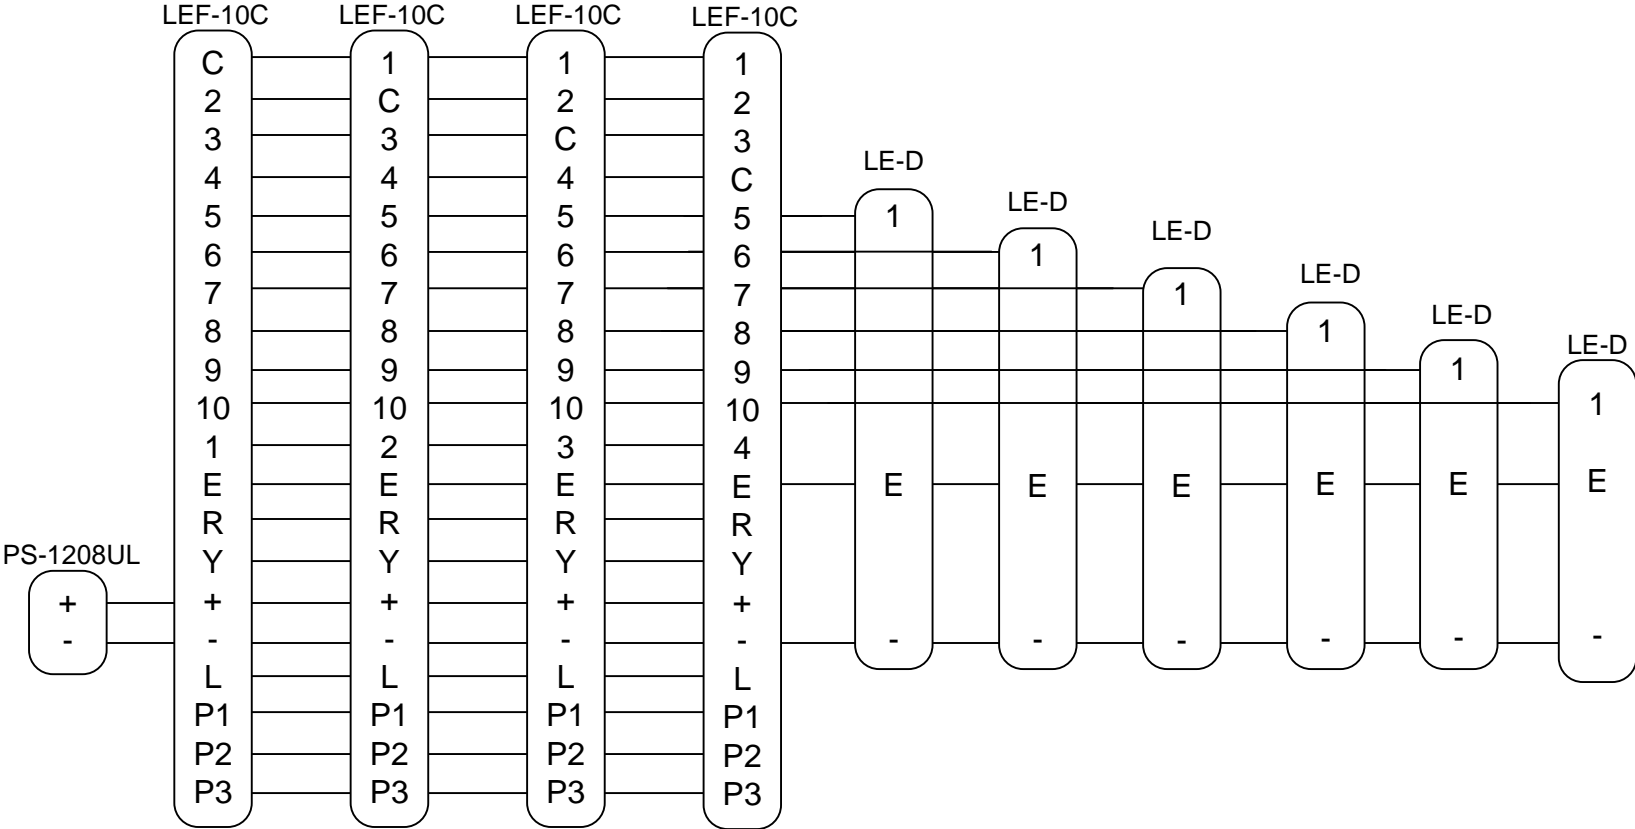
LEF-10C LEF-10C LEF-10C LEF-10C

| LEF-10C | LEF-10C | LEF-10C | LEF-10C |
|---|---|---|---|
| C | 1 | 1 | 1 |
| 2 | C | 2 | 2 |
| 3 | 3 | C | 3 |
| 4 | 4 | 4 | C |
| 5 | 5 | 5 | 5 |
| 6 | 6 | 6 | 6 |
| 7 | 7 | 7 | 7 |
| 8 | 8 | 8 | 8 |
| 9 | 9 | 9 | 9 |
| 10 | 10 | 10 | 10 |
| 1 | 2 | 3 | 4 |
| E | E | E | E |
| R | R | R | R |
| Y | Y | Y | Y |
| + | + | + | + |
| - | - | - | - |
| L | L | L | L |
| P1 | P1 | P1 | P1 |
| P2 | P2 | P2 | P2 |
| P3 | P3 | P3 | P3 |

PS-1208UL
+
-

LE-D
1
E
-

LE-D
1
E
-

LE-D
1
E
-

LE-D
1
E
-

LE-D
1
E
-

LE-D
1
E
-